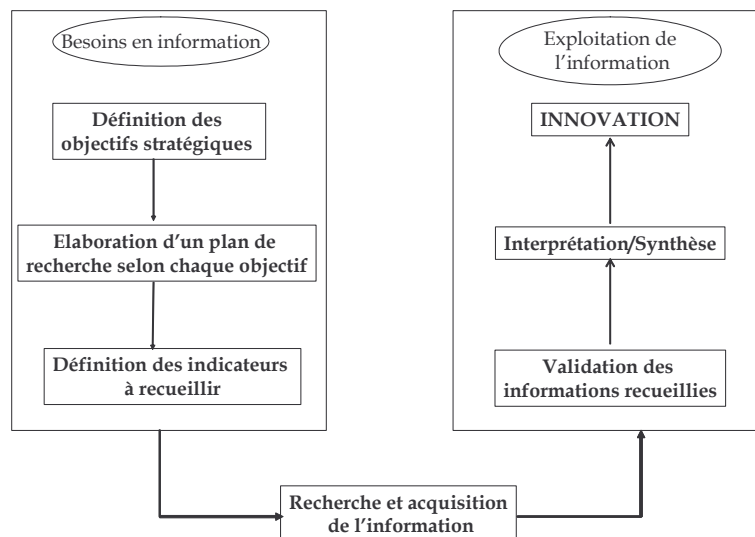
Besoins en information

Définition des objectifs stratégiques

Elaboration d'un plan de recherche selon chaque objectif

Définition des indicateurs à recueillir

Recherche et acquisition de l'information

Exploitation de l'information

Validation des informations recueillies

Interprétation/Synthèse

INNOVATION